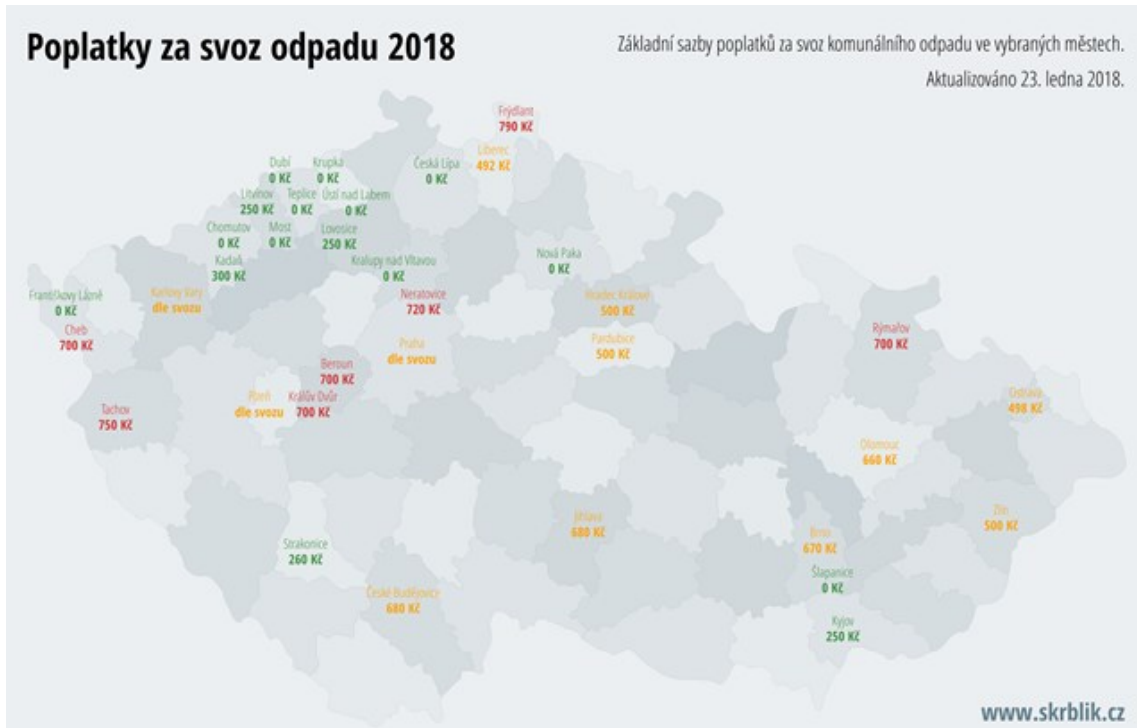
Poplatky za svoz odpadu 2018

Základní sazby poplatků za svoz komunálního odpadu ve vybraných městech.

Aktualizováno 23. ledna 2018.

Frýdlant
790 Kč

Liberec
492 Kč

Česká Lípa
0 Kč

Dubí
0 Kč

Krupka
0 Kč

Litvínov
250 Kč

Teplice
0 Kč

Ústí nad Labem
0 Kč

Chomutov
0 Kč

Most
0 Kč

Lovosice
250 Kč

Kadaň
300 Kč

Kralupy nad Vltavou
0 Kč

Nová Paka
0 Kč

Františkovy Lázně
0 Kč

Karlovy Vary
dle svozu

Cheb
700 Kč

Neratovice
720 Kč

Hradec Králové
500 Kč

Pardubice
500 Kč

Praha
dle svozu

Beroun
700 Kč

Rýmařov
700 Kč

Plzeň
dle svozu

Králův Dvůr
700 Kč

Tachov
750 Kč

Ostrava
498 Kč

Olomouc
660 Kč

Jihlava
680 Kč

Zlín
500 Kč

Brno
670 Kč

Strakonice
260 Kč

Šlapanice
0 Kč

České Budějovice
680 Kč

Kyjov
250 Kč

www.skrblik.cz